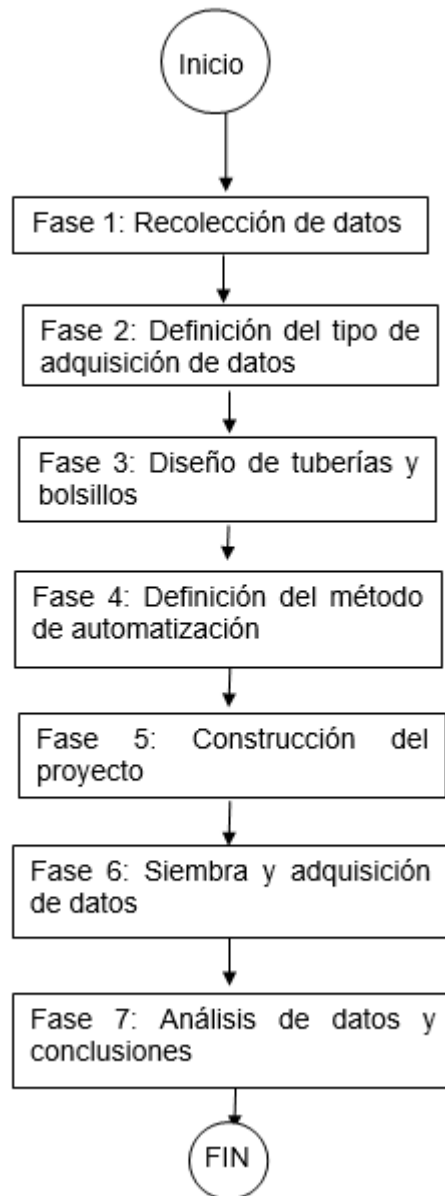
Inicio

Fase 1: Recolección de datos

Fase 2: Definición del tipo de adquisición de datos

Fase 3: Diseño de tuberías y bolsillos

Fase 4: Definición del método de automatización

Fase 5: Construcción del proyecto

Fase 6: Siembra y adquisición de datos

Fase 7: Análisis de datos y conclusiones

FIN